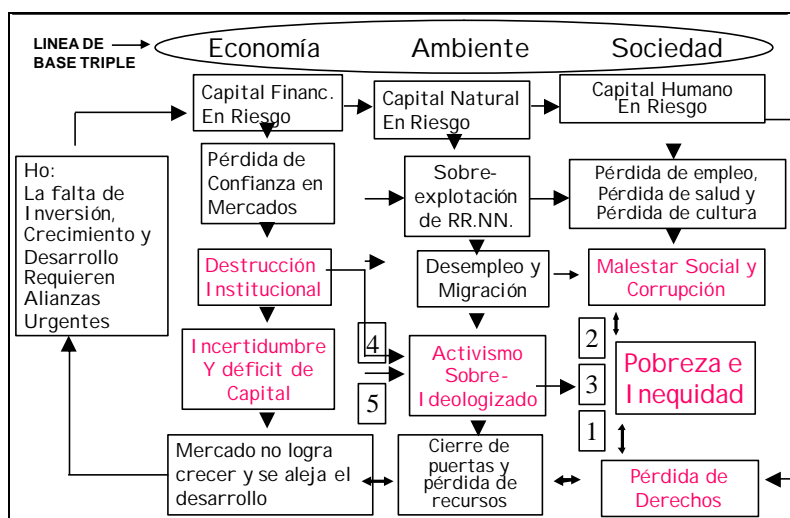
LINEA DE BASE TRIPLE

Economía Ambiente Sociedad

Capital Financ. En Riesgo

Capital Natural En Riesgo

Capital Humano En Riesgo

Ho: La falta de Inversión, Crecimiento y Desarrollo Requieren Alianzas Urgentes

Pérdida de Confianza en Mercados

Sobre-explotación de RR.NN.

Pérdida de empleo, Pérdida de salud y Pérdida de cultura

Destrucción Institucional

Desempleo y Migración

Malestar Social y Corrupción

Incertidumbre Y déficit de Capital

4

5

Activismo Sobre-Ideologizado

2

3

1

Pobreza e Inequidad

Mercado no logra crecer y se aleja el desarrollo

Cierre de puertas y pérdida de recursos

Pérdida de Derechos